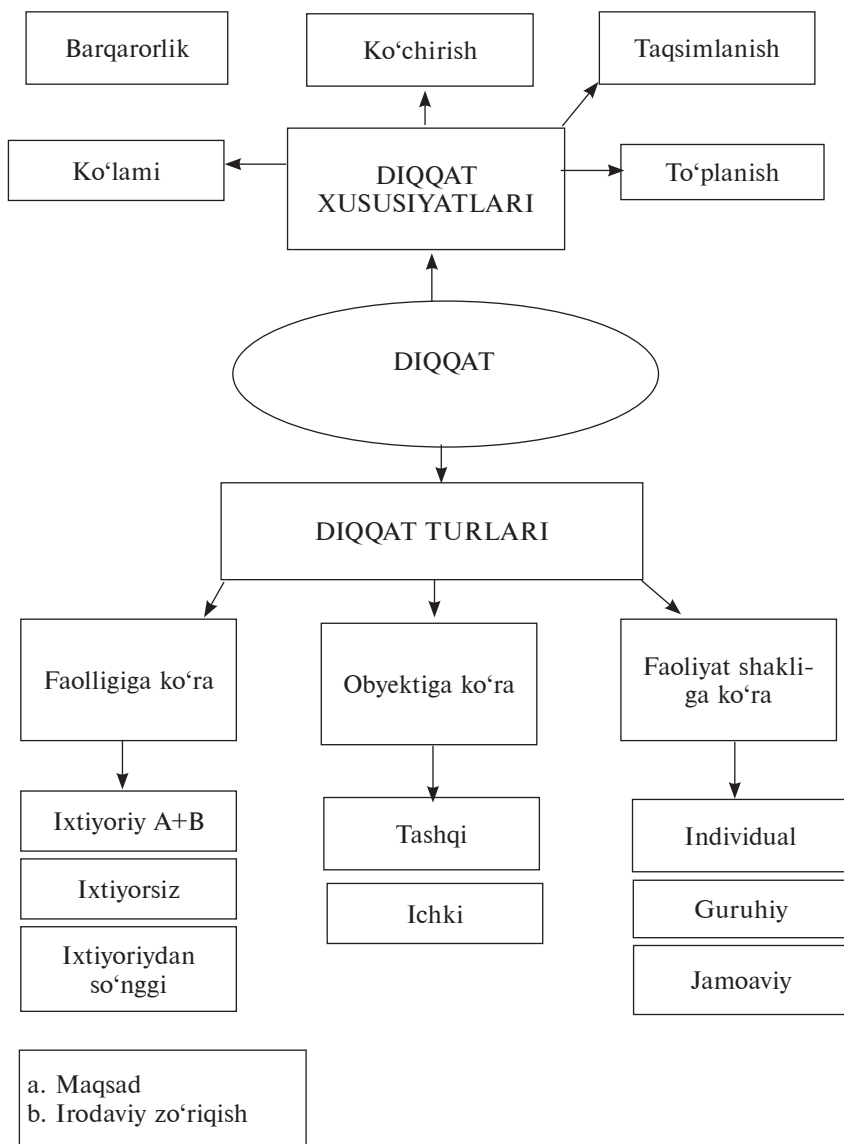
Barqarorlik

Ko‘chirish

Taqsimlanish

Ko‘lami

DIQQAT XUSUSIYATLARI

To‘planish

DIQQAT

DIQQAT TURLARI

Faolligiga ko‘ra

Obyektiga ko‘ra

Faoliyat shakliga ko‘ra

Ixtiyoriy A+B

Ixtiyorsiz

Ixtiyoriydan so‘nggi

Tashqi

Ichki

Individual

Guruhiy

Jamoaviy

a. Maqsad
b. Irodaviy zo‘riqish